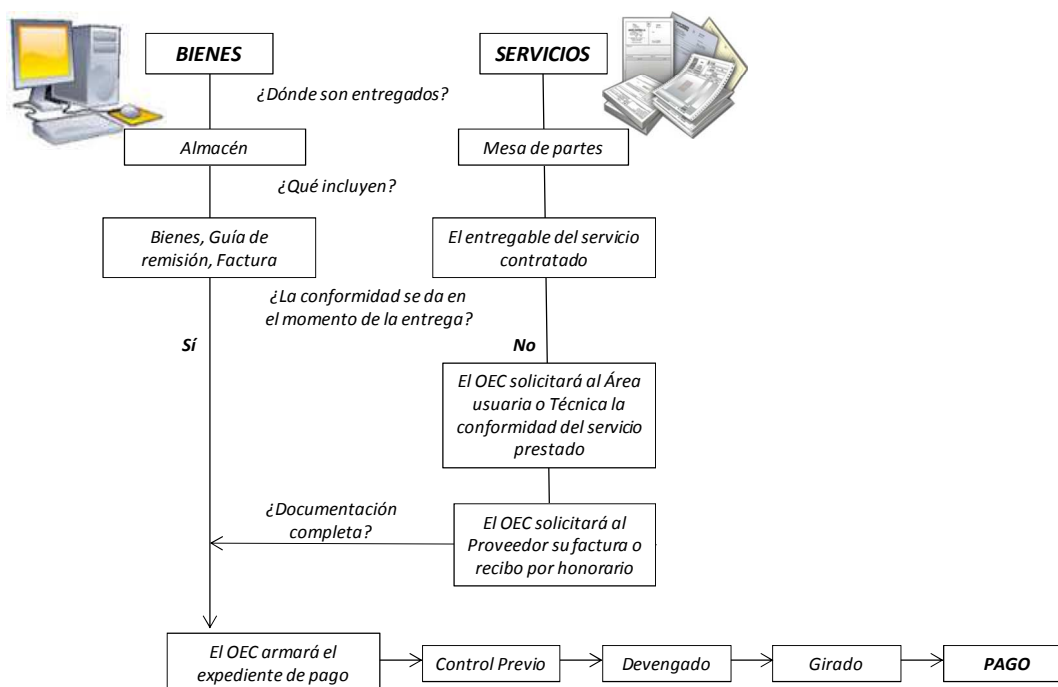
BIENES

SERVICIOS

¿Dónde son entregados?

Almacén

Mesa de partes

¿Qué incluyen?

Bienes, Guía de remisión, Factura

El entregable del servicio contratado

¿La conformidad se da en el momento de la entrega?

Sí

No

El OEC solicitará al Área usuaria o Técnica la conformidad del servicio prestado

¿Documentación completa?

El OEC solicitará al Proveedor su factura o recibo por honorario

El OEC armará el expediente de pago

Control Previo

Devengado

Girado

PAGO